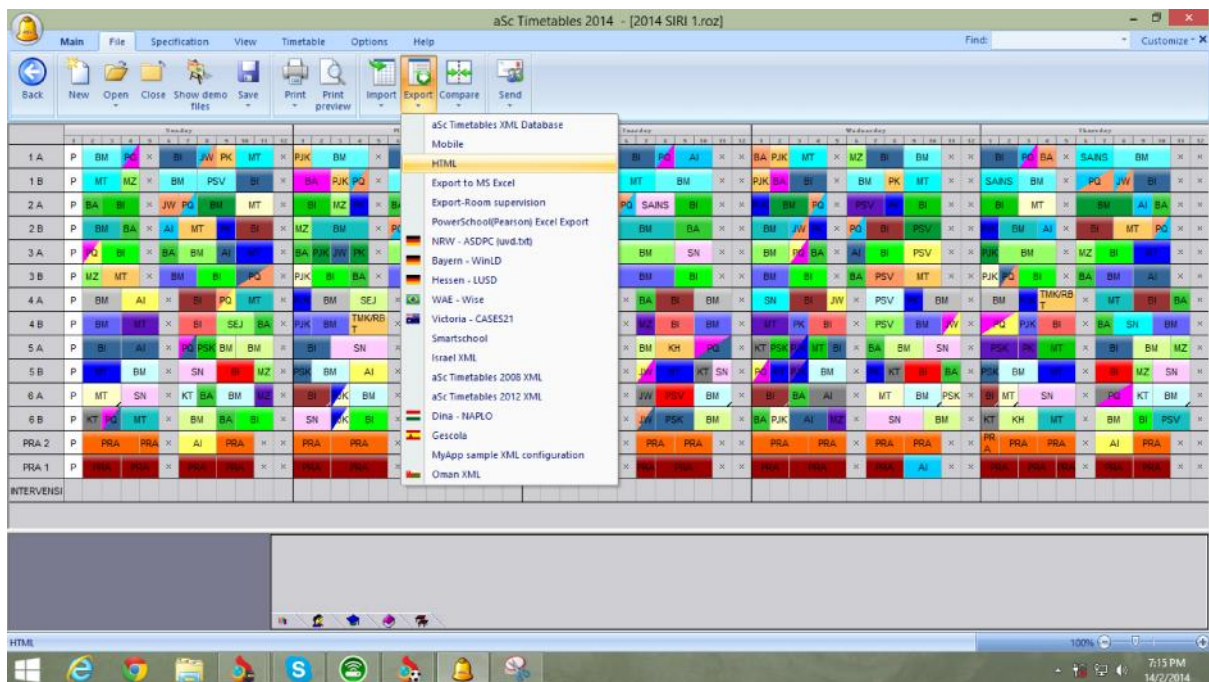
aSc Timetables 2014 - [2014 SIRI 1.roz]

Main File Specification View Timetable Options Help

Find: Customize

Back New Open Close Show demo files Save Print Print preview Import Export Compare Send

aSc Timetables XML Database
Mobile
HTML
Export to MS Excel
Export-Room supervision
PowerSchool(Pearson) Excel Export
NRW - ASDPC (uvd.txt)
Bayern - WinLD
Hessen - LUSD
WAE - Wise
Victoria - CASES21
Smartschool
Israel XML
aSc Timetables 2008 XML
aSc Timetables 2012 XML
Dina - NAPLO
Gescola
MyApp sample XML configuration
Oman XML

Sunday Tuesday Wednesday Thursday

1 A P BM PQ BI JW PK MT PJK BM BI PQ AI BA PJK MT MZ BI BM BI PQ BA SAINS BM
1 B P MT MZ BM PSV BI BA PJK PQ MT BM PJK BA BI BM PK MT SAINS BM PQ JW BI
2 A P BA BI JW PQ BM MT BI MZ PQ SAINS BI BM PQ PSV BI BI MT BM AI BA
2 B P BM BA AI MT BI MZ BM BM BA BM JW PQ BI PSV BM AI BI MT PQ
3 A P PQ BI BA BM AI BA PJK JW PK BM SN BM PQ BA AI BI PSV PJK BM MZ BI
3 B P MZ MT BM BI PQ PJK BI BA BM SN BM BI BA PSV MT PJK PQ BI BA BM AI
4 A P BM AI BI PQ MT BM SEJ BA BI BM SN BI JW PSV BM BM TMK/RB T MT BI BA
4 B P BM MT BI SEJ BA PJK BM TMK/RB T MZ BI BM MT PK BI PSV BM JW PQ PJK BI BA SN BM
5 A P BI AI PQ PSK BM BM BI SN BM KH PQ KT PSK MT BI BA BM SN PSK PK MT BI BM MZ
5 B P MT BM SN BI MZ PSK BM AI JW MT KT SN PQ BM PK KT BI BA PSK BM BI MZ SN
6 A P MT SN KT BA BM MZ BI BK BM JW PSV BM BI BA AI MT BM PSK BI MT SN PQ KT BM
6 B P KT PQ MT BM BA BI SN BK BI JW PSK BM BA PJK AI MZ SN BM KT KH MT BM BI PSV
PRA 2 P PRA PRA AI PRA PRA PRA PRA PRA PRA PRA PRA PRA PR A PRA PRA AI PRA
PRA 1 P PRA PRA PRA PRA PRA PRA PRA PRA PRA PRA PRA AI PRA PRA BA PRA
INTERVENSI

HTML

100%

7:15 PM
14/2/2014